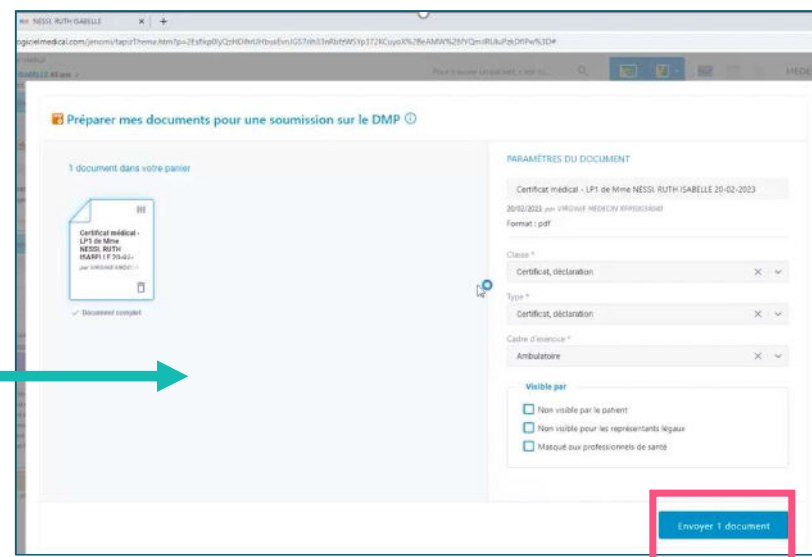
Mme NESSI, RUTH ISABELLE

ogicielmedical.com/jenomi/tapiz?theme.htm?p=2Esflkp0lyQzHDihrUHbusEvnJGS7nh33nRbfHWSYp372KCuyoX%2BeAMW%2BYQmIRUluPzkDfPw%3D#

Pour trouver un patient, cliquez ici...

MEDE

Préparer mes documents pour une soumission sur le DMP

1 document dans votre panier

Certificat médical - LP1 de Mme NESSI, RUTH ISABELLE 20-02-

par VIRGINIE MEDECIN

Document complet

PARAMÈTRES DU DOCUMENT

Certificat médical - LP1 de Mme NESSI, RUTH ISABELLE 20-02-2023

20/02/2023 par VIRGINIE MEDECIN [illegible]

Format : pdf

Classe *

Certificat, déclaration

Type *

Certificat, déclaration

Cadre d'exercice *

Ambulatoire

Visible par

Non visible par le patient

Non visible pour les représentants légaux

Masqué aux professionnels de santé

Envoyer 1 document